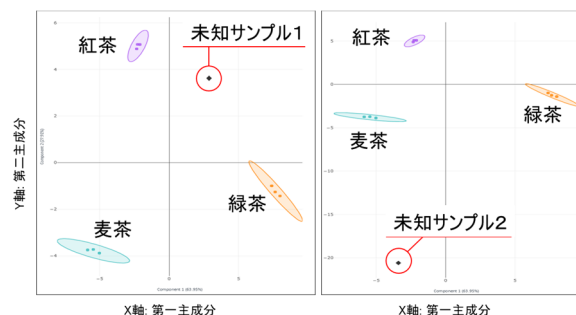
紅茶

未知サンプル1

緑茶

麦茶

6
4
2
0
-2
-4

-5
0
5

Component 1 (63.45%)

Component 2 (27.5%)

Y軸: 第二主成分

X軸: 第一主成分

紅茶

緑茶

麦茶

未知サンプル2

0
-5
-10
-15
-20

-5
0
5

Component 1 (63.45%)

X軸: 第一主成分